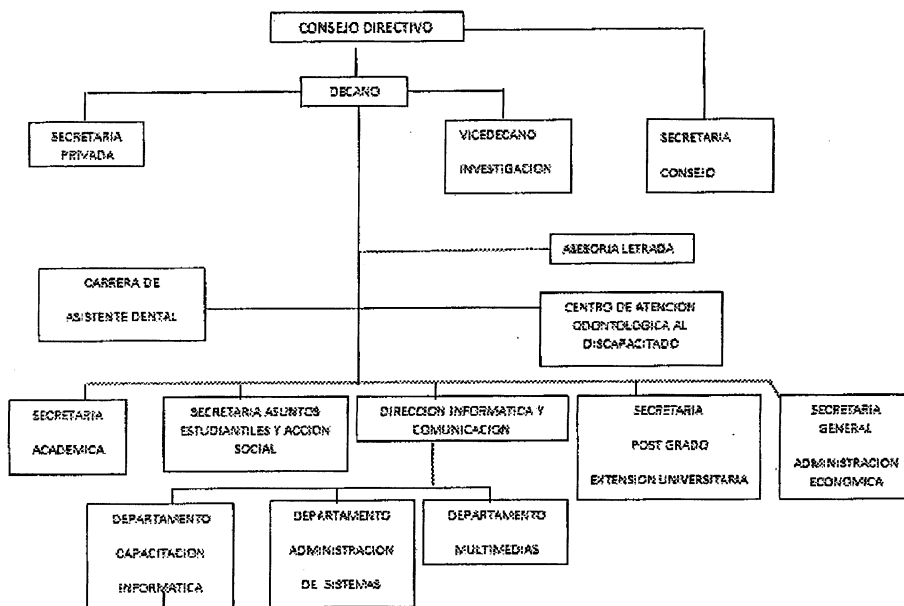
CONSEJO DIRECTIVO

DECANO

SECRETARIA PRIVADA

VICEDECANO INVESTIGACION

SECRETARIA CONSEJO

ASESORIA LETRADA

CARRERA DE ASISTENTE DENTAL

CENTRO DE ATENCION ODONTOLOGICA AL DISCAPACITADO

SECRETARIA ACADEMICA

SECRETARIA ASUNTOS ESTUDIANTILES Y ACCION SOCIAL

DIRECCION INFORMATICA Y COMUNICACION

SECRETARIA POST GRADO EXTENSION UNIVERSITARIA

SECRETARIA GENERAL ADMINISTRACION ECONOMICA

DEPARTAMENTO CAPACITACION INFORMATICA

DEPARTAMENTO ADMINISTRACION DE SISTEMAS

DEPARTAMENTO MULTIMEDIAS